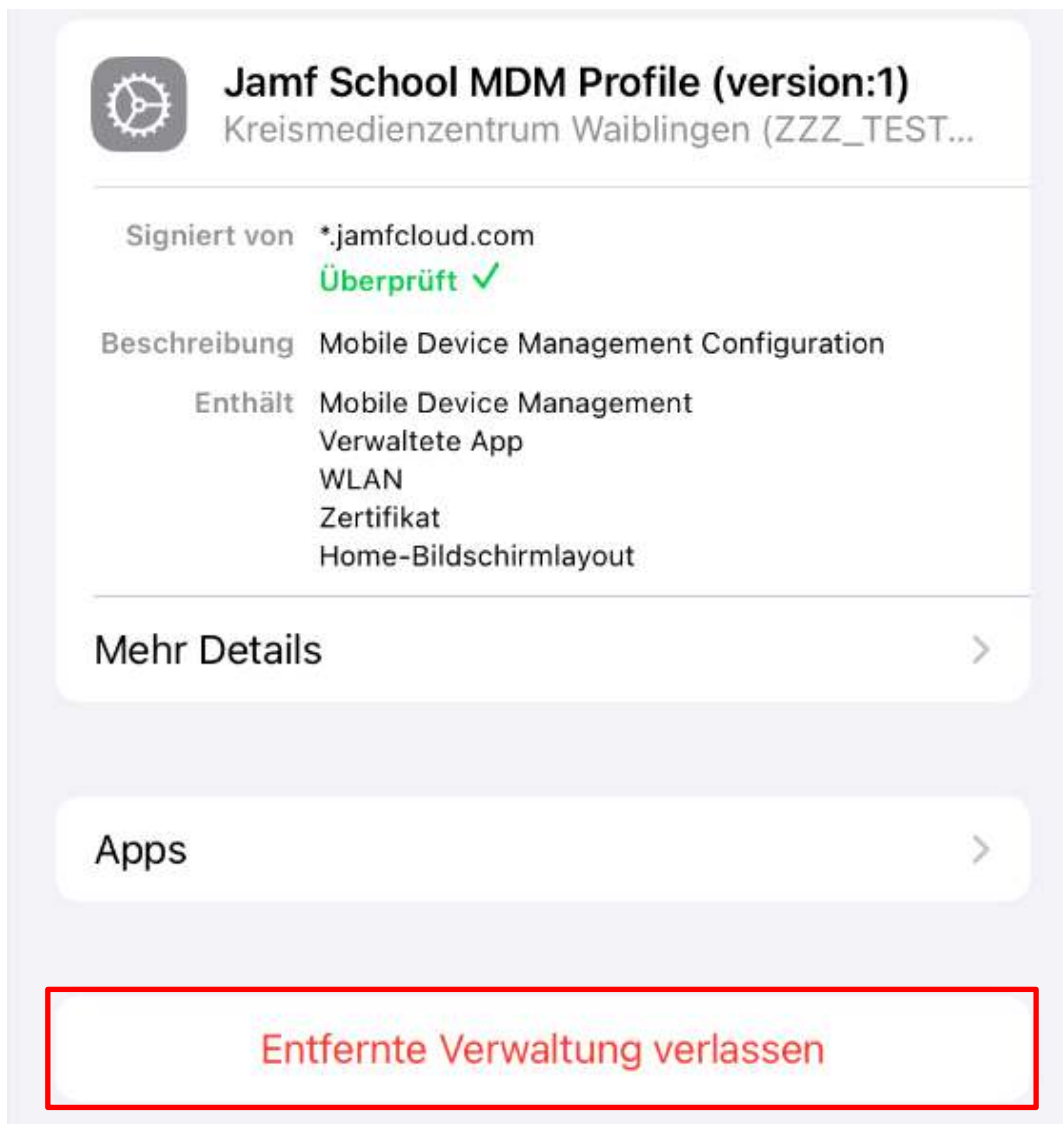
Jamf School MDM Profile (version:1)
Kreismedienzentrum Waiblingen (ZZZ_TEST...

Signiert von *.jamfcloud.com
Überprüft ✓

Beschreibung Mobile Device Management Configuration

Enthält Mobile Device Management
Verwaltete App
WLAN
Zertifikat
Home-Bildschirmlayout

Mehr Details

Apps

Entfernte Verwaltung verlassen